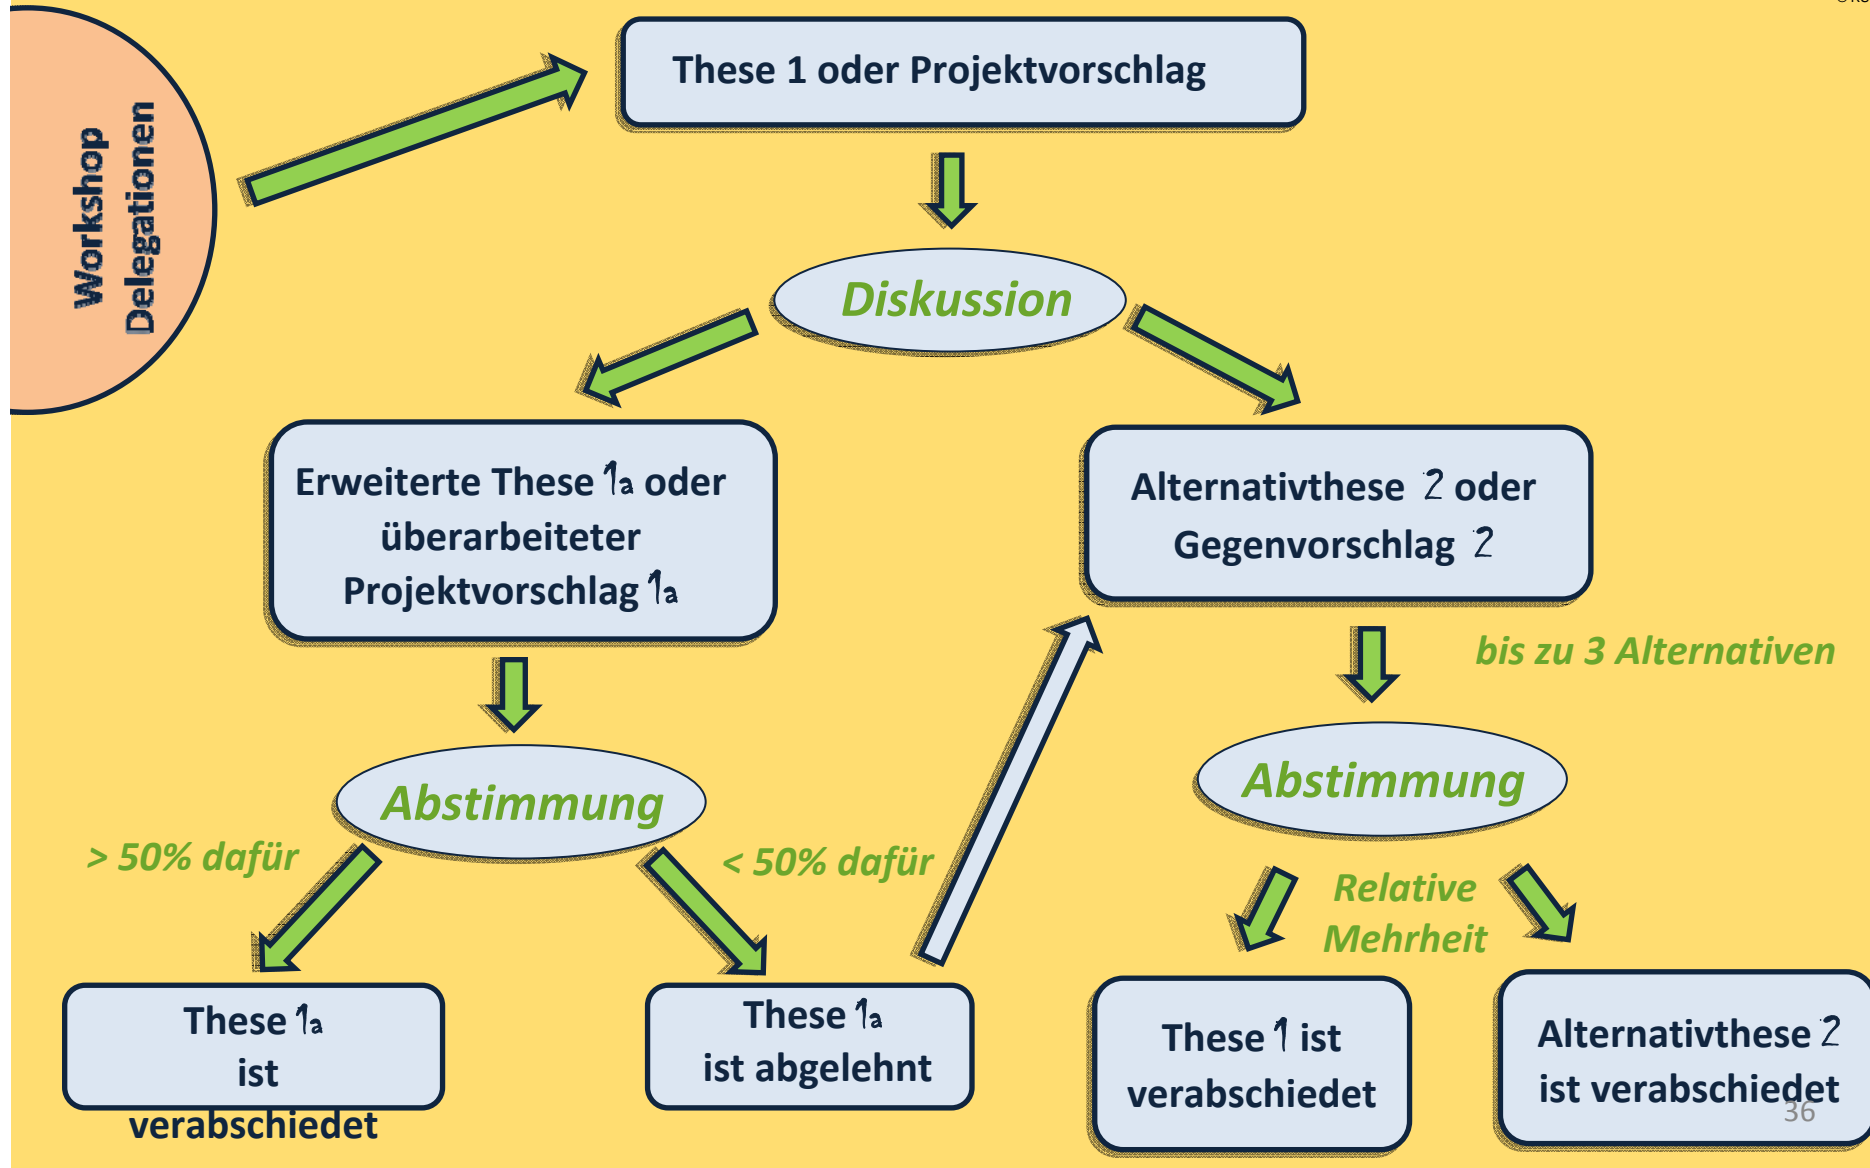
Workshop Delegationen

These 1 oder Projektvorschlag

Diskussion

Erweiterte These 1a oder überarbeiteter Projektvorschlag 1a

Alternativthese 2 oder Gegenvorschlag 2

bis zu 3 Alternativen

Abstimmung

> 50% dafür

< 50% dafür

Abstimmung

Relative Mehrheit

These 1a ist verabschiedet

These 1a ist abgelehnt

These 1 ist verabschiedet

Alternativthese 2 ist verabschiedet

36